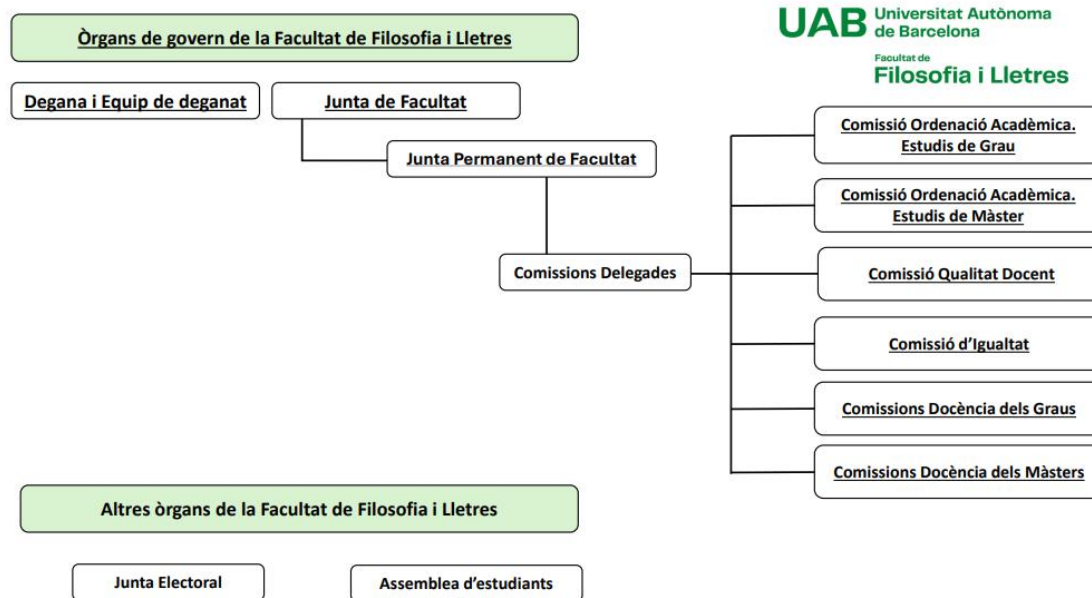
Òrgans de govern de la Facultat de Filosofia i Lletres

UAB Universitat Autònoma de Barcelona

Facultat de
Filosofia i Lletres

Degana i Equip de deganat

Junta de Facultat

Junta Permanent de Facultat

Comissions Delegades

Comissió Ordenació Acadèmica. Estudis de Grau

Comissió Ordenació Acadèmica. Estudis de Màster

Comissió Qualitat Docent

Comissió d'Igualtat

Comissions Docència dels Graus

Comissions Docència dels Màsters

Altres òrgans de la Facultat de Filosofia i Lletres

Junta Electoral

Assemblea d'estudiants